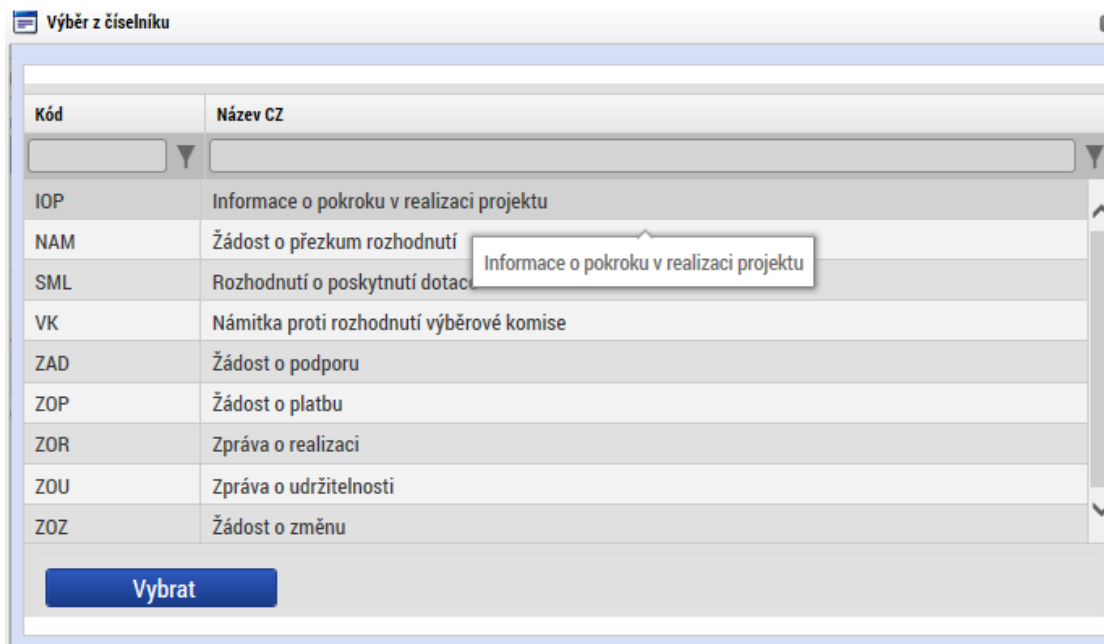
Výběr z číselníku

| Kód | Název CZ |
|---|---|
| IOP | Informace o pokroku v realizaci projektu |
| NAM | Žádost o přezkum rozhodnutí |
| SML | Rozhodnutí o poskytnutí dotac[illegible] |
| VK | Námitka proti rozhodnutí výběrové komise |
| ZAD | Žádost o podporu |
| ZOP | Žádost o platbu |
| ZOR | Zpráva o realizaci |
| ZOU | Zpráva o udržitelnosti |
| ZOZ | Žádost o změnu |

Informace o pokroku v realizaci projektu

Vybrat